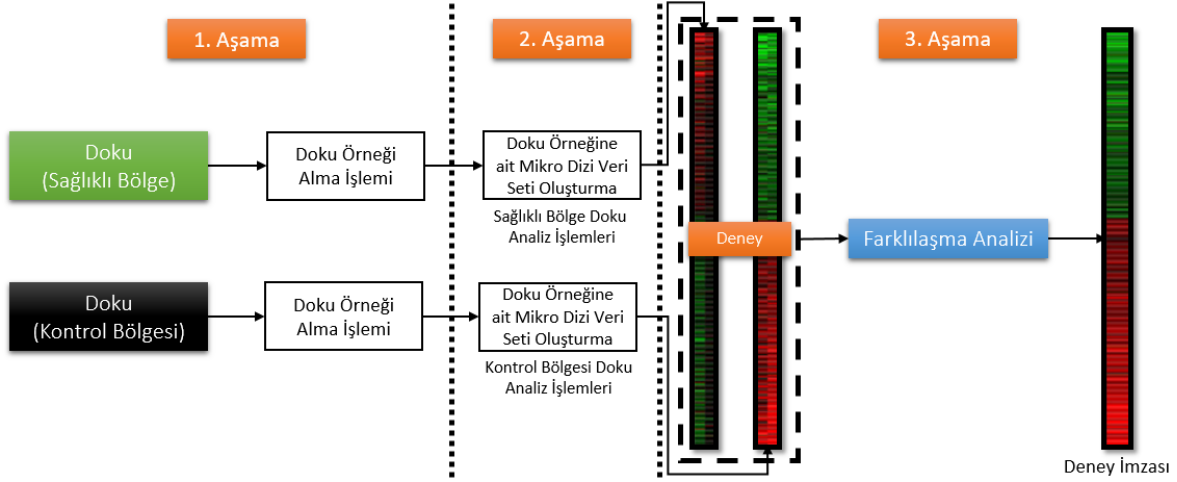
1. Aşama

2. Aşama

3. Aşama

Doku
(Sağlıklı Bölge)

Doku Örneği
Alma İşlemi

Doku Örneğine
ait Mikro Dizi Veri
Seti Oluşturma

Sağlıklı Bölge Doku
Analiz İşlemleri

Doku
(Kontrol Bölgesi)

Doku Örneği
Alma İşlemi

Doku Örneğine
ait Mikro Dizi Veri
Seti Oluşturma

Kontrol Bölgesi Doku
Analiz İşlemleri

Deney

Farklılaşma Analizi

Deney İmzası